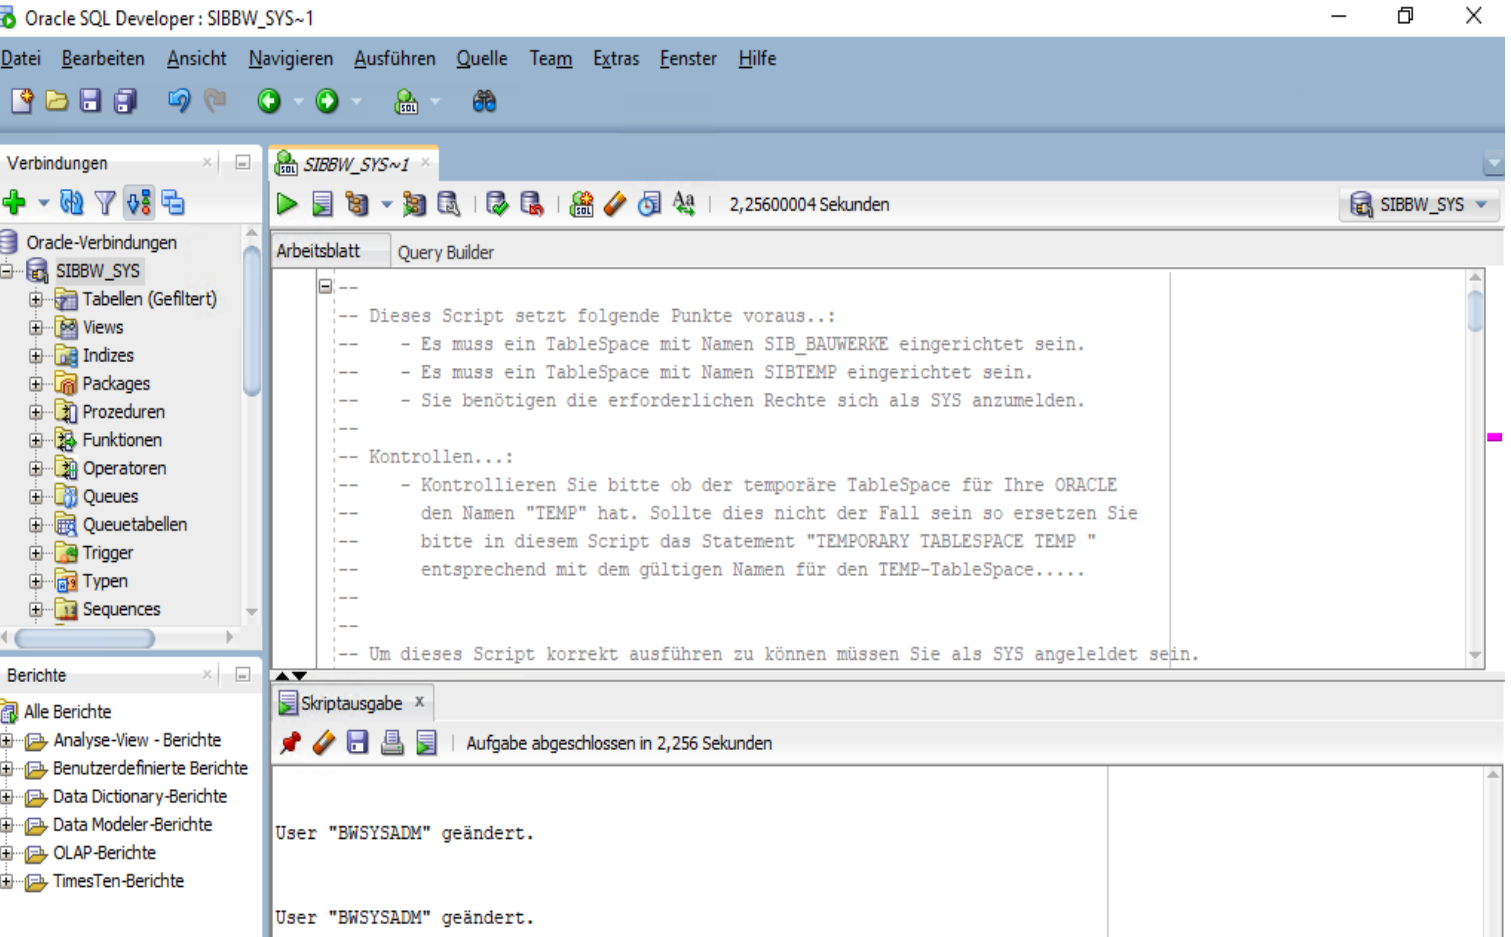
Oracle SQL Developer : SIBBW_SYS~1

Datei Bearbeiten Ansicht Navigieren Ausführen Quelle Team Extras Fenster Hilfe

Verbindungen

Oracle-Verbindungen
SIBBW_SYS
Tabellen (Gefiltert)
Views
Indizes
Packages
Prozeduren
Funktionen
Operatoren
Queues
Queuetabellen
Trigger
Typen
Sequences

Berichte

Alle Berichte
Analyse-View - Berichte
Benutzerdefinierte Berichte
Data Dictionary-Berichte
Data Modeler-Berichte
OLAP-Berichte
TimesTen-Berichte

SIBBW_SYS~1

2,25600004 Sekunden

SIBBW_SYS

Arbeitsblatt Query Builder

--
-- Dieses Script setzt folgende Punkte voraus..:
-- - Es muss ein TableSpace mit Namen SIB_BAUWERKE eingerichtet sein.
-- - Es muss ein TableSpace mit Namen SIBTEMP eingerichtet sein.
-- - Sie benötigen die erforderlichen Rechte sich als SYS anzumelden.
--
-- Kontrollen...:
-- - Kontrollieren Sie bitte ob der temporäre TableSpace für Ihre ORACLE
-- den Namen "TEMP" hat. Sollte dies nicht der Fall sein so ersetzen Sie
-- bitte in diesem Script das Statement "TEMPORARY TABLESPACE TEMP "
-- entsprechend mit dem gültigen Namen für den TEMP-TableSpace.....
--
--
-- Um dieses Script korrekt ausführen zu können müssen Sie als SYS angeleldet sein.

Skriptausgabe x

Aufgabe abgeschlossen in 2,256 Sekunden

User "BWSYSADM" geändert.

User "BWSYSADM" geändert.